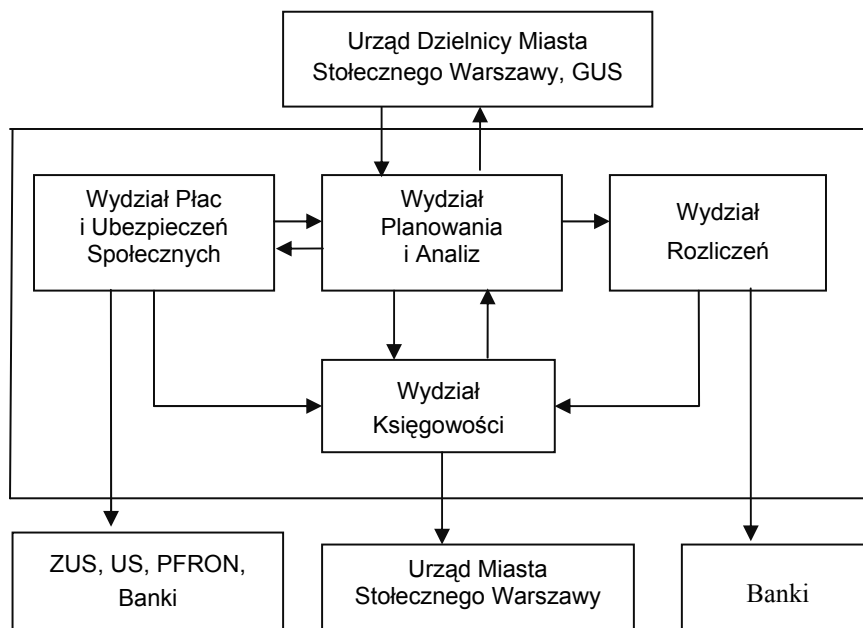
Urząd Dzielnicy Miasta Stołecznego Warszawy, GUS

Wydział Płac i Ubezpieczeń Społecznych

Wydział Planowania i Analiz

Wydział Rozliczeń

Wydział Księgowości

ZUS, US, PFRON, Banki

Urząd Miasta Stołecznego Warszawy

Banki